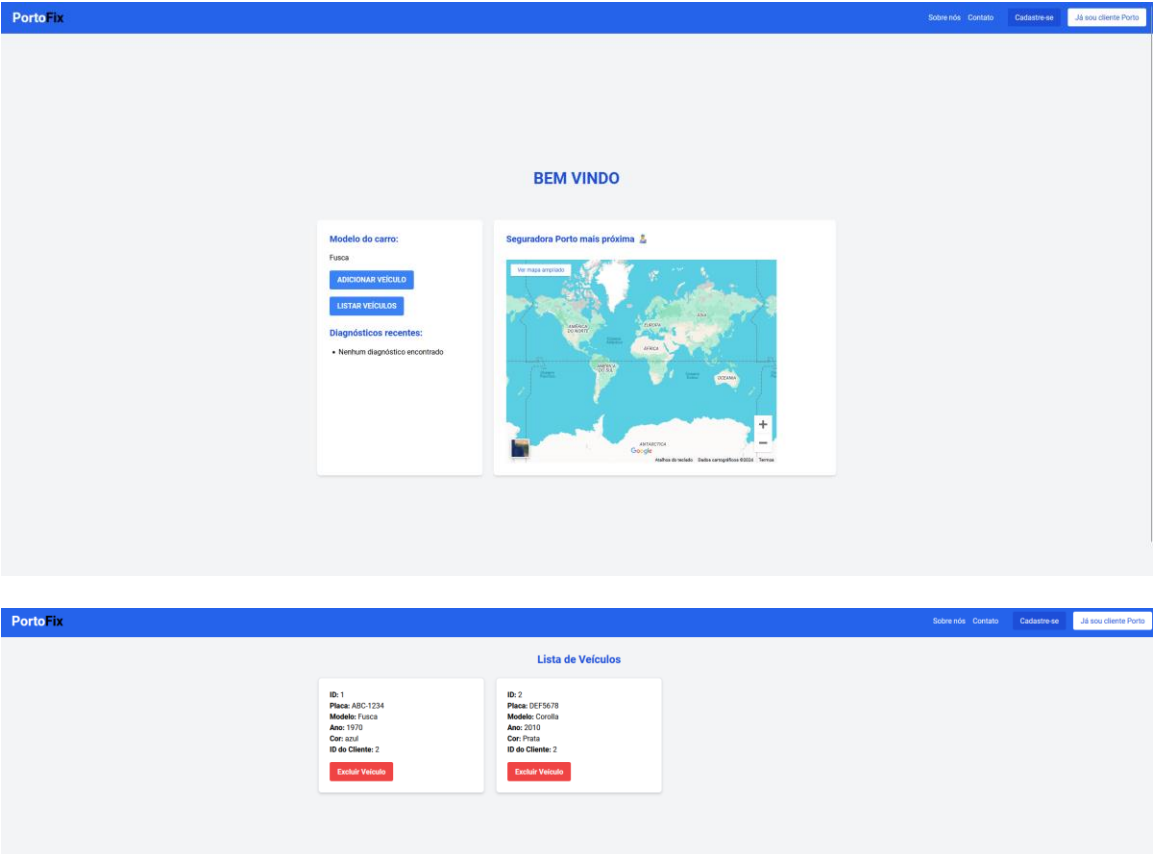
PortoFix

Sobre nós Contato Cadastre-se Já sou cliente Porto

BEM VINDO

Modelo do carro:

Fusca

ADICIONAR VEÍCULO

LISTAR VEÍCULOS

Diagnósticos recentes:

• Nenhum diagnóstico encontrado

Seguradora Porto mais próxima

Ver mapa ampliado

AMÉRICA DO NORTE

EUROPA

ÁSIA

ÁFRICA

AMÉRICA DO SUL

OCEANIA

ANTÁRTICA

Google

Atalhos do teclado Dados cartográficos ©2024 Termos

PortoFix

Sobre nós Contato Cadastre-se Já sou cliente Porto

Lista de Veículos

ID: 1
Placa: ABC-1234
Modelo: Fusca
Ano: 1970
Cor: azul
ID do Cliente: 2

Excluir Veículo

ID: 2
Placa: DEF5678
Modelo: Corolla
Ano: 2010
Cor: Prata
ID do Cliente: 2

Excluir Veículo